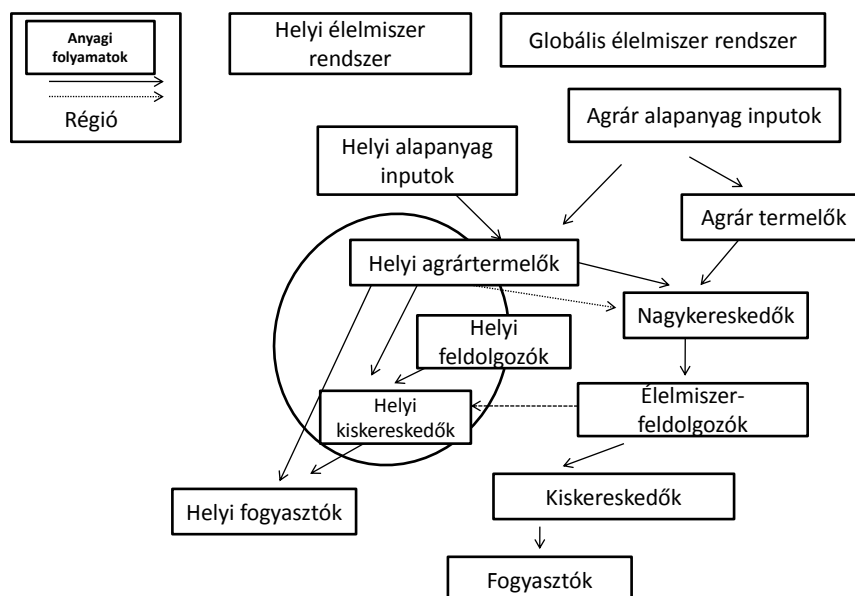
Anyagi folyamatok

Régió

Helyi élelmiszer rendszer

Globális élelmiszer rendszer

Agrár alapanyag inputok

Helyi alapanyag inputok

Agrár termelők

Helyi agrártermelők

Nagykereskedők

Helyi feldolgozók

Helyi kiskereskedők

Élelmiszer-feldolgozók

Kiskereskedők

Helyi fogyasztók

Fogyasztók